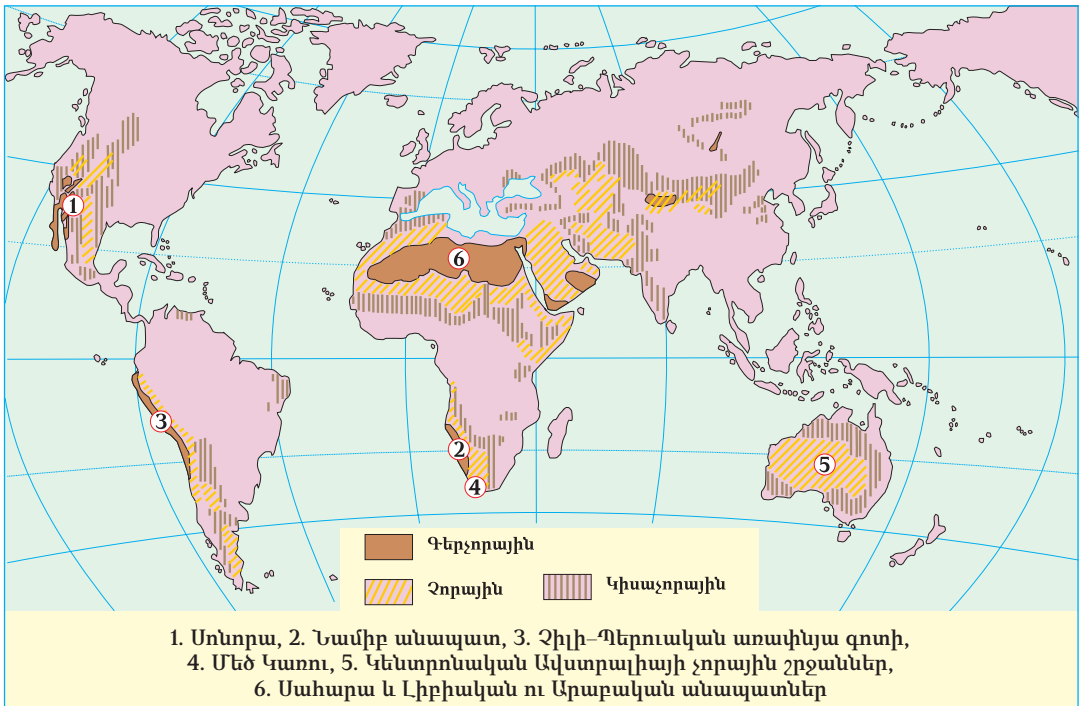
1
2
3
4
5
6

Գերչորային

Չորային

Կիսաչորային

1. Մոնորա, 2. Նամիբ անապատ, 3. Չիլի–Պերուական առափնյա գոտի, 4. Մեծ Կառու, 5. Կենտրոնական Ավստրալիայի չորային շրջաններ, 6. Սահարա և Լիբիական ու Արաբական անապատներ